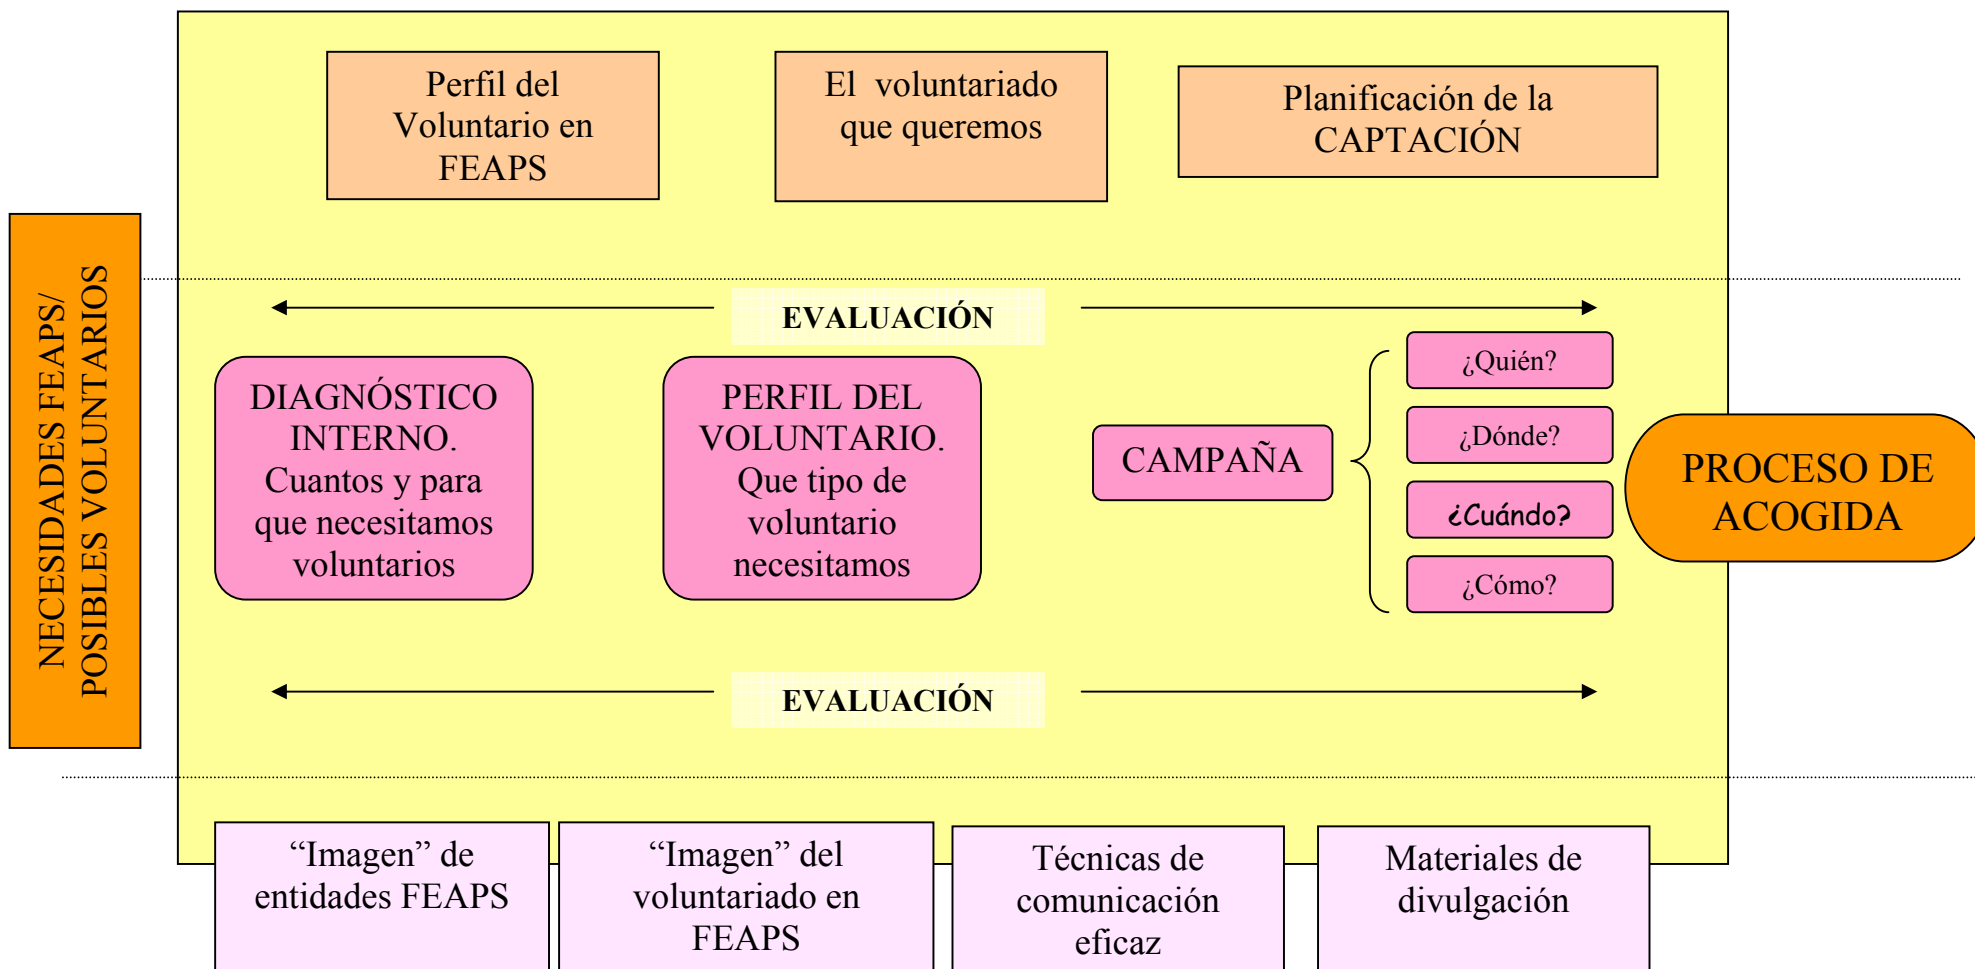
NECESIDADES FEAPS/
POSIBLES VOLUNTARIOS

Perfil del Voluntario en FEAPS

El voluntariado que queremos

Planificación de la CAPTACIÓN

EVALUACIÓN

DIAGNÓSTICO INTERNO. Cuantos y para que necesitamos voluntarios

PERFIL DEL VOLUNTARIO. Que tipo de voluntario necesitamos

CAMPAÑA

¿Quién?

¿Dónde?

¿Cuándo?

¿Cómo?

PROCESO DE ACOGIDA

EVALUACIÓN

“Imagen” de entidades FEAPS

“Imagen” del voluntariado en FEAPS

Técnicas de comunicación eficaz

Materiales de divulgación